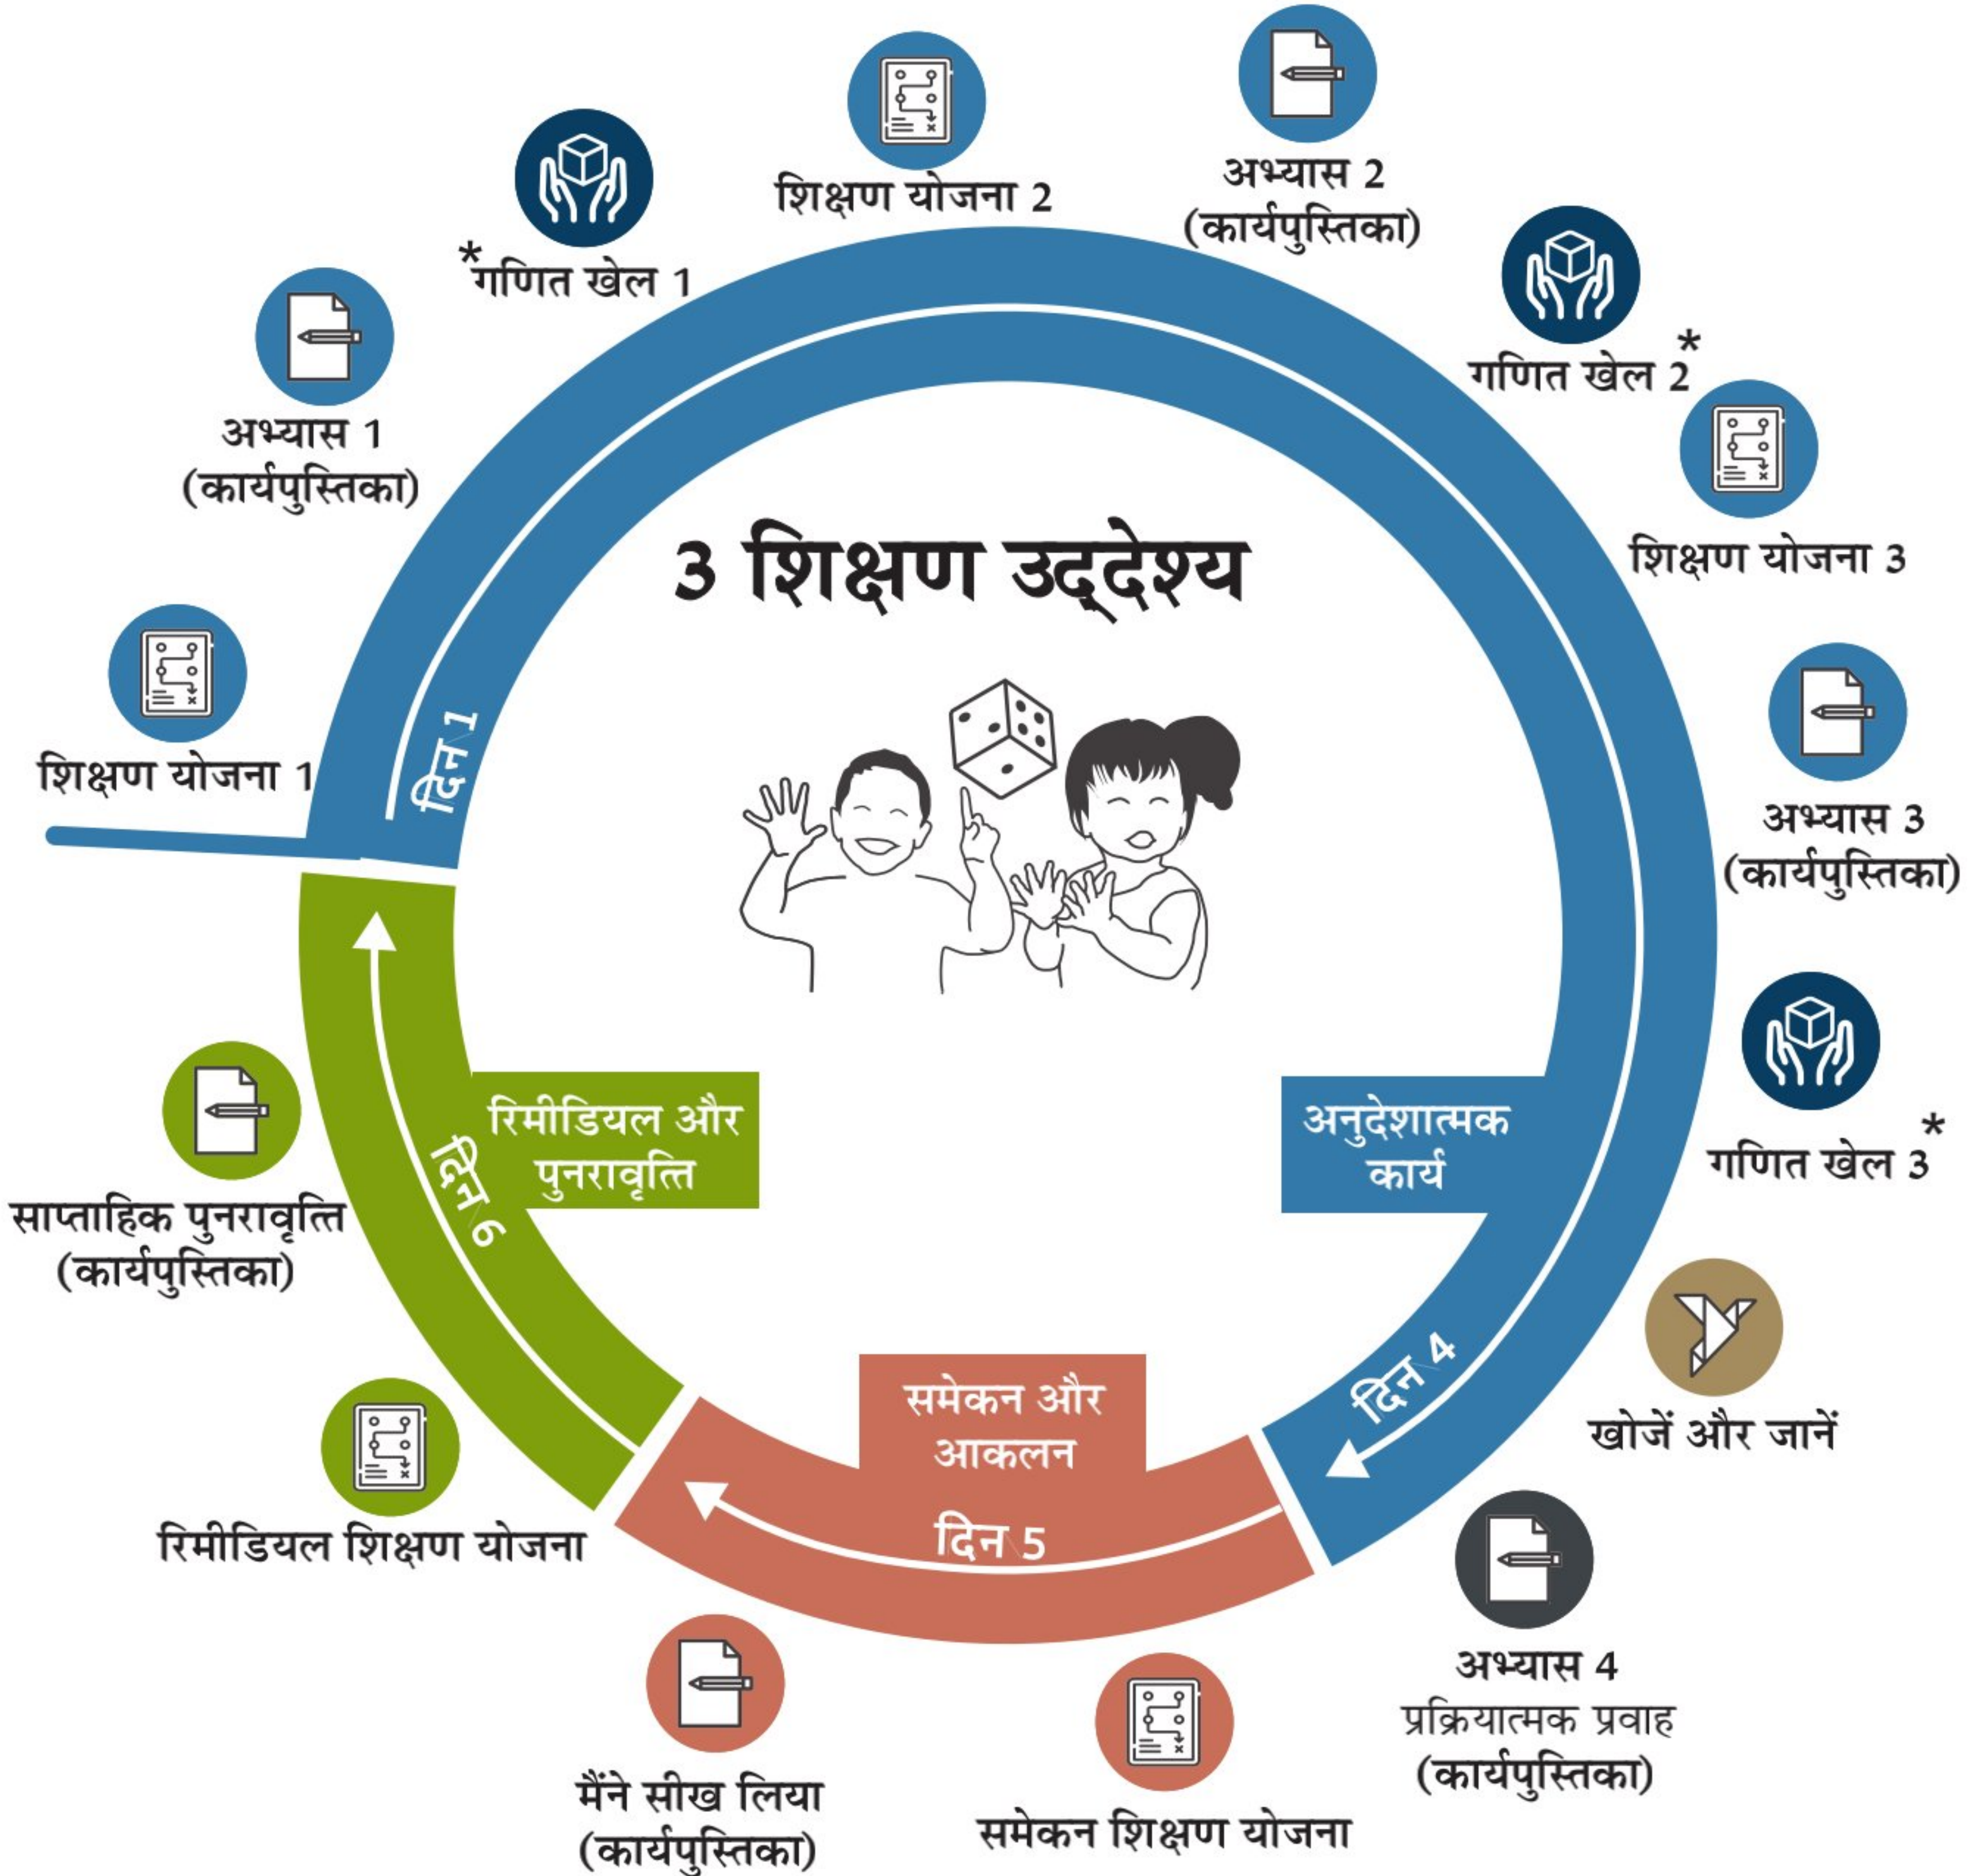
3 शिक्षण उद्देश्य

शिक्षण योजना 1

अभ्यास 1 (कार्यपुस्तिका)

*गणित खेल 1

शिक्षण योजना 2

अभ्यास 2 (कार्यपुस्तिका)

गणित खेल 2*

शिक्षण योजना 3

अभ्यास 3 (कार्यपुस्तिका)

गणित खेल 3*

खोजें और जानें

अभ्यास 4 प्रक्रियात्मक प्रवाह (कार्यपुस्तिका)

समेकन शिक्षण योजना

मैंने सीख लिया (कार्यपुस्तिका)

रिमीडियल शिक्षण योजना

साप्ताहिक पुनरावृत्ति (कार्यपुस्तिका)

दिन 1

अनुदेशात्मक कार्य

दिन 4

समेकन और आकलन

दिन 5

रिमीडियल और पुनरावृत्ति

दिन 6